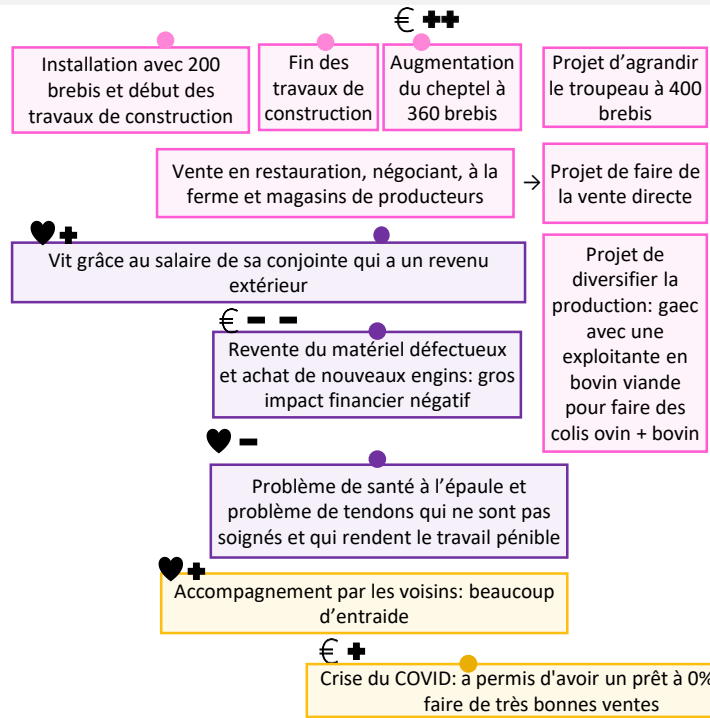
€ ++

Installation avec 200 brebis et début des travaux de construction

Fin des travaux de construction

Augmentation du cheptel à 360 brebis

Projet d'agrandir le troupeau à 400 brebis

Vente en restauration, négociant, à la ferme et magasins de producteurs

→

Projet de faire de la vente directe

♥+

Vit grâce au salaire de sa conjointe qui a un revenu extérieur

Projet de diversifier la production: gaec avec une exploitante en bovin viande pour faire des colis ovin + bovin

€ – –

Revente du matériel défectueux et achat de nouveaux engins: gros impact financier négatif

♥–

Problème de santé à l'épaule et problème de tendons qui ne sont pas soignés et qui rendent le travail pénible

♥+

Accompagnement par les voisins: beaucoup d'entraide

€ +

Crise du COVID: a permis d'avoir un prêt à 0% faire de très bonnes ventes